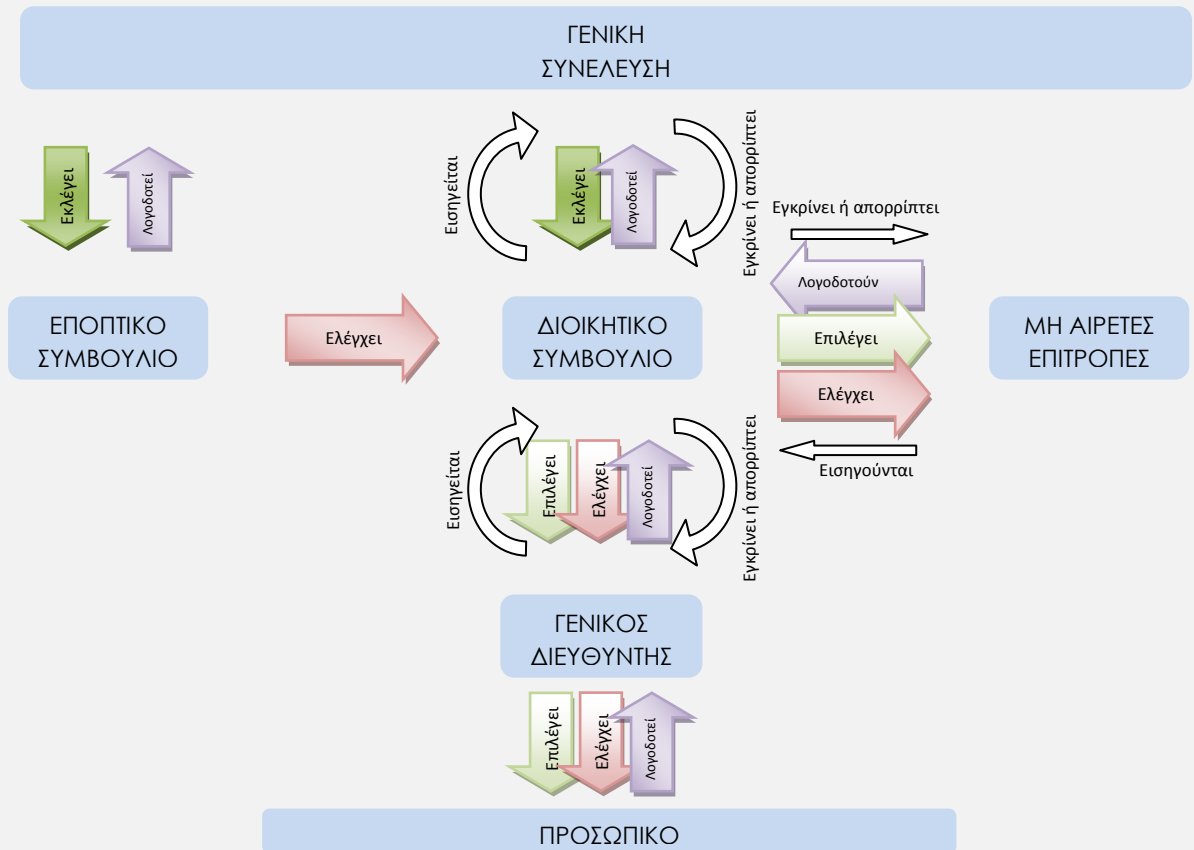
ΓΕΝΙΚΗ ΣΥΝΕΛΕΥΣΗ

Εκλέγει
Λογοδοτεί

Εισηγείται
Εκλέγει
Λογοδοτεί
Εγκρίνει ή απορρίπτει

Εγκρίνει ή απορρίπτει
Λογοδοτούν
Επιλέγει
Ελέγχει
Εισηγούνται

ΕΠΟΠΤΙΚΟ ΣΥΜΒΟΥΛΙΟ

Ελέγχει

ΔΙΟΙΚΗΤΙΚΟ ΣΥΜΒΟΥΛΙΟ

ΜΗ ΑΙΡΕΤΕΣ ΕΠΙΤΡΟΠΕΣ

Εισηγείται
Επιλέγει
Ελέγχει
Λογοδοτεί
Εγκρίνει ή απορρίπτει

ΓΕΝΙΚΟΣ ΔΙΕΥΘΥΝΤΗΣ

Επιλέγει
Ελέγχει
Λογοδοτεί

ΠΡΟΣΩΠΙΚΟ